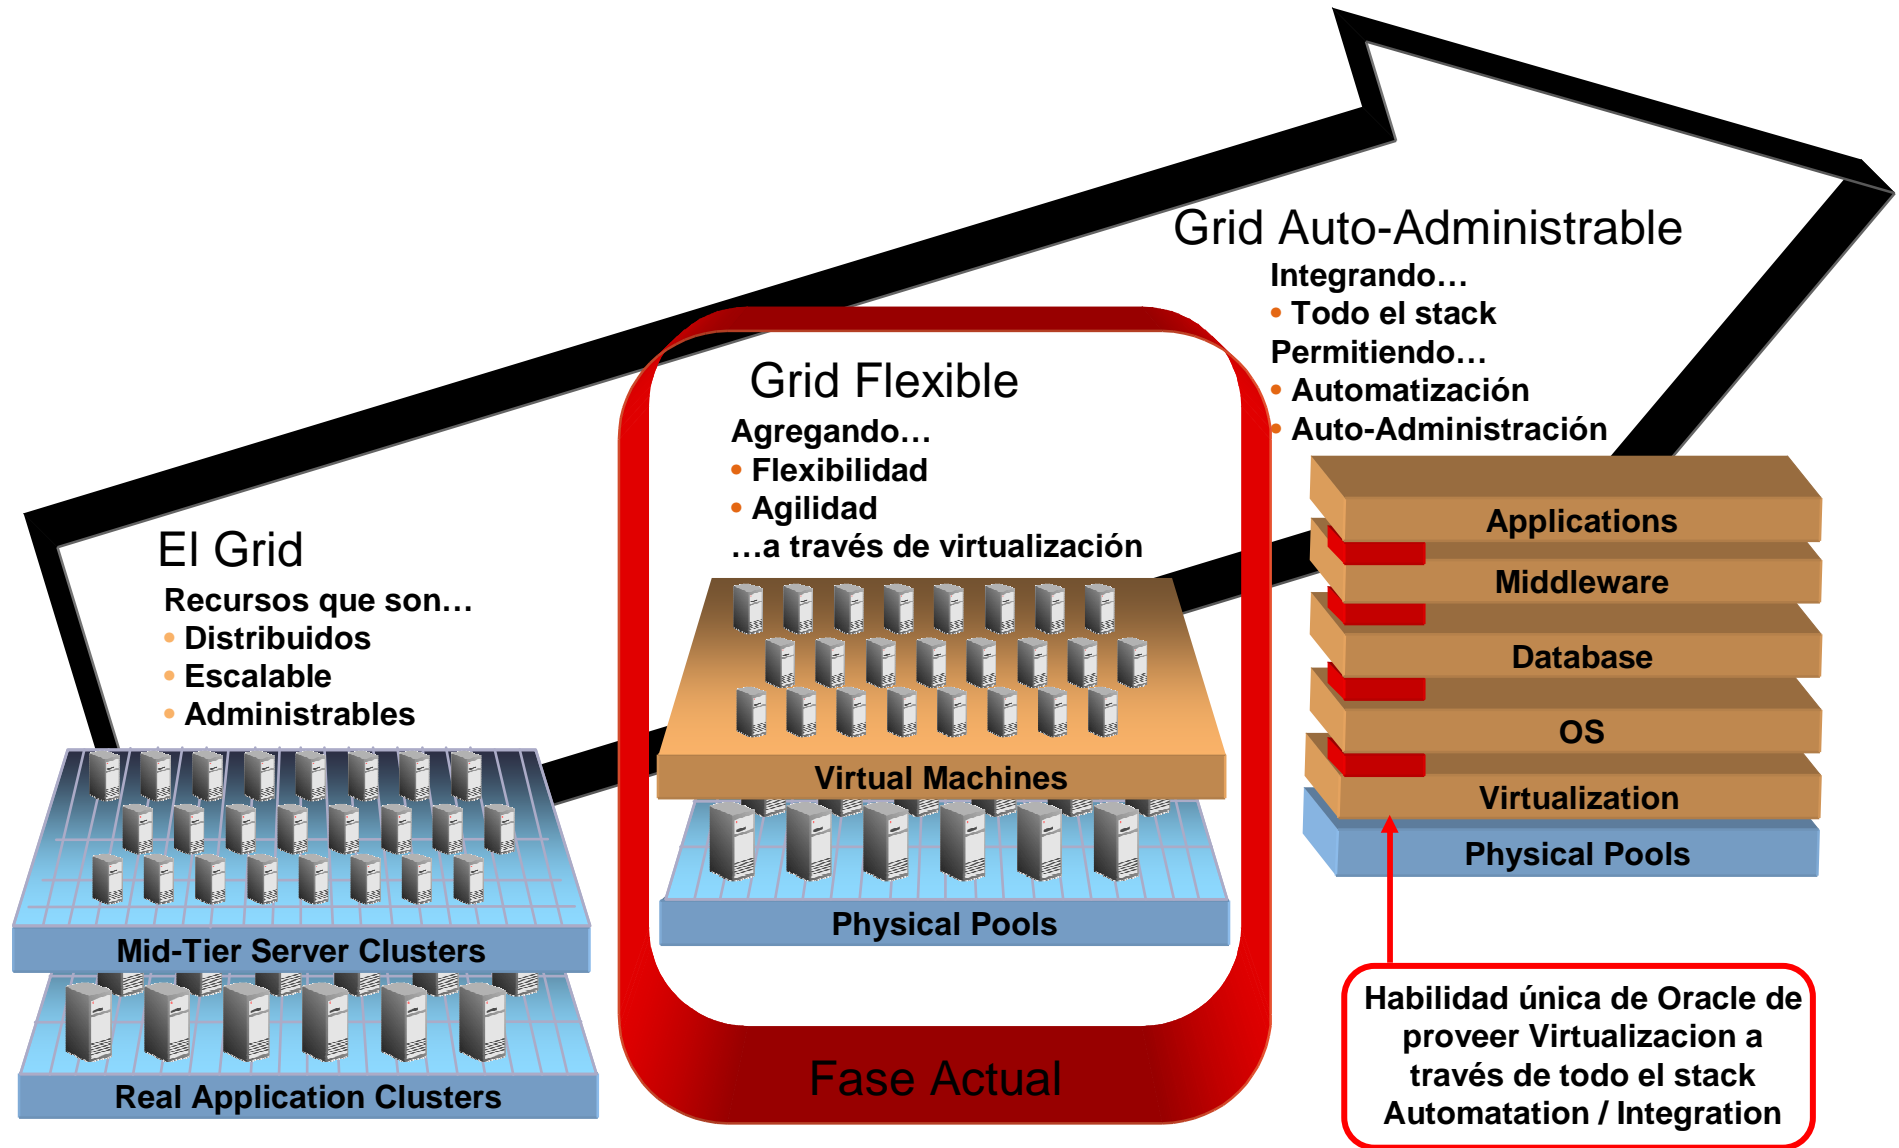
Grid Auto-Administrable

Integrando…
• Todo el stack
Permitiendo…
• Automatización
• Auto-Administración

Grid Flexible

Agregando…
• Flexibilidad
• Agilidad
…a través de virtualización

El Grid

Recursos que son…
• Distribuidos
• Escalable
• Administrables

Applications
Middleware
Database
OS
Virtualization
Physical Pools

Virtual Machines
Physical Pools

Mid-Tier Server Clusters
Real Application Clusters

Fase Actual

Habilidad única de Oracle de proveer Virtualizacion a través de todo el stack Automatation / Integration